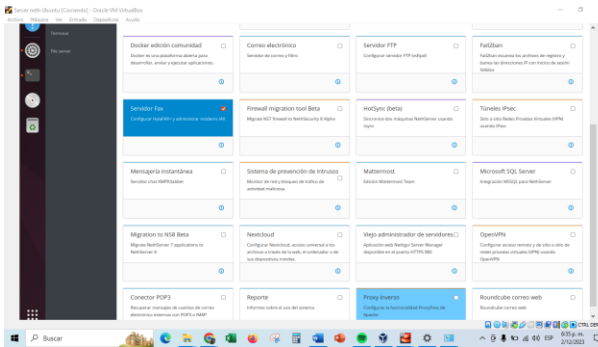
Servir neth Ubuntu [Corriendo] - Oracle VM VirtualBox
Archivo Máquina Ver Entrada Dispositivos Ayuda

Terminal

Pro server

Docker edición comunidad
Docker es una plataforma abierta para desarrollar, enviar y ejecutar aplicaciones.

Correo electrónico
Servidor de correo y filtro

Servidor FTP
Configurar servidor FTP (vsftpd)

Fail2ban
Fail2ban escanea los archivos de registro y banea las direcciones IP con intentos de sesión fallidos

Servidor Fax
Configurar HylaFAX+ y administrar modems IAX

Firewall migration tool Beta
Migrate NS7 firewall to NethSecurity 8 Alpha

HotSync (beta)
Sincronizar dos máquinas NethServer usando rsync

Túneles IPsec
Sitio a sitio Redes Privadas Virtuales (VPN) usando IPsec

Mensajería instantánea
Servidor chat XMPP/Jabber

Sistema de prevención de intrusos
Monitor de red y bloqueo de tráfico de actividad maliciosa

Mattermost
Edición Mattermost Team

Microsoft SQL Server
Integración MSSQL para NethServer

Migration to NS8 Beta
Migrate NethServer 7 applications to NethServer 8

Nextcloud
Configurar Nextcloud, acceso universal a los archivos a través de la web, el ordenador o de sus dispositivos móviles.

Viejo administrador de servidores
Aplicación web NethGui Server Manager disponible en el puerto HTTPS 980

OpenVPN
Configurar acceso remoto y de sitio a sitio de redes privadas virtuales (VPN) usando OpenVPN

Conector POP3
Recuperar mensajes de cuentas de correo electrónico externas con POP3 o IMAP

Reporte
Informes sobre el uso del sistema

Proxy inverso
Configurar la funcionalidad Proxy Pass de Apache

Roundcube correo web
Roundcube correo web

Buscar
CTRL DER
ESP
8:05 p. m.
2/12/2023